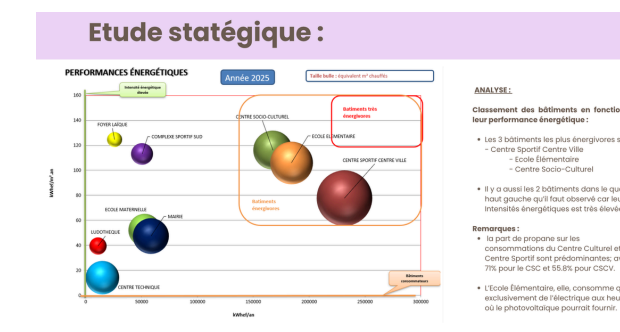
Etude statégique :

PERFORMANCES ÉNERGÉTIQUES

Année 2025

Taille bulle : équivalent m² chauffés

Intensité énergétique élevée

Bâtiments très énergivores

Bâtiments énergivores

Bâtiments consommateurs

160
140
120
100
80
60
40
20
0

kWhef/m².an

0 50000 100000 150000 200000 250000 300000 350000

kWhef/an

FOYER LAÏQUE
COMPLEXE SPORTIF SUD
CENTRE SOCIO-CULTUREL
ECOLE ELEMENTAIRE
CENTRE SPORTIF CENTRE VILLE
ECOLE MATERNELLE
MAIRIE
LUDOTHEQUE
CENTRE TECHNIQUE

ANALYSE :

Classement des bâtiments en fonctio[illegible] leur performance énergétique :

- Les 3 bâtiments les plus énergivores s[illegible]
- Centre Sportif Centre Ville
- Ecole Elémentaire
- Centre Socio-Culturel

- Il y a aussi les 2 bâtiments dans le qu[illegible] haut gauche qu'il faut observé car leu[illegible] Intensités énergétiques est très élevé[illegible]

Remarques :
- la part de propane sur les consommations du Centre Culturel et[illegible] Centre Sportif sont prédominantes; av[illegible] 71% pour le CSC et 55.8% pour CSCV.

- L'Ecole Elémentaire, elle, consomme q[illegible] exclusivement de l'électrique aux heu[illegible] où le photovoltaïque pourrait fournir.